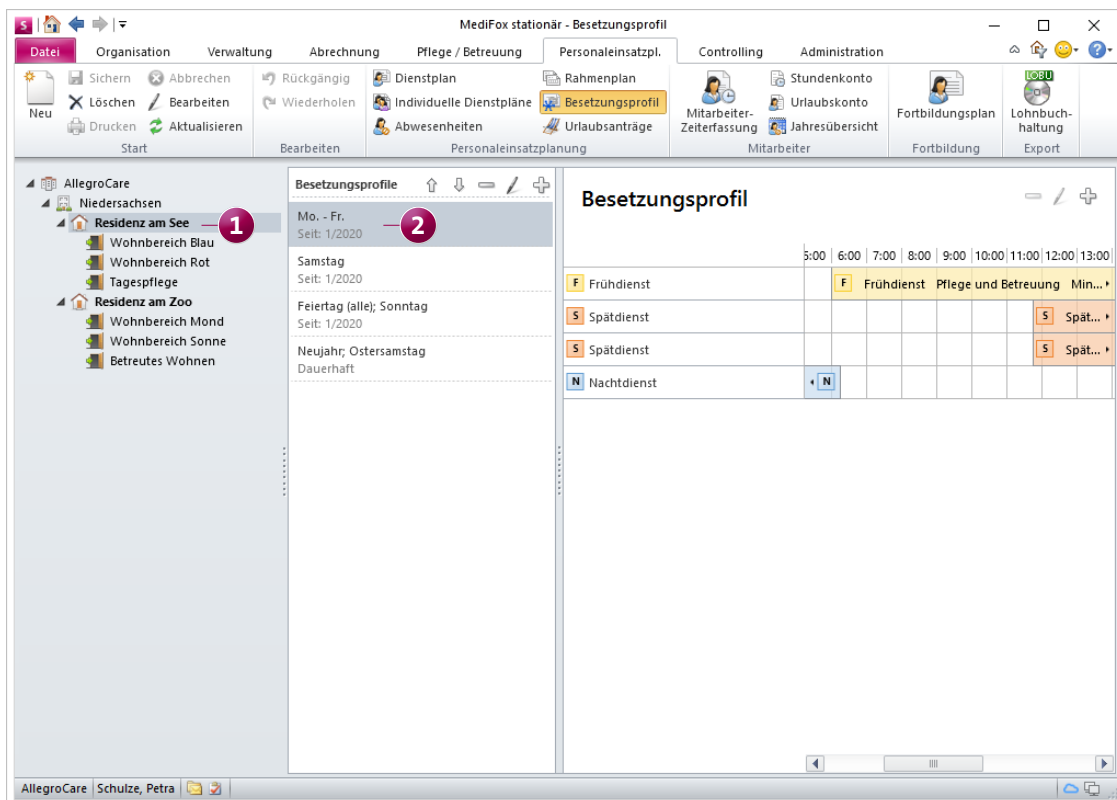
MediFox stationär - Besetzungsprofil

Datei | Organisation | Verwaltung | Abrechnung | Pflege / Betreuung | Personaleinsatzpl. | Controlling | Administration

Neu
Sichern
Abbrechen
Löschen
Bearbeiten
Drucken
Aktualisieren
Start

Rückgängig
Wiederholen
Bearbeiten

Dienstplan
Individuelle Dienstpläne
Abwesenheiten
Rahmenplan
Besetzungsprofil
Urlaubsanträge
Personaleinsatzplanung

Mitarbeiter-Zeiterfassung
Stundenkonto
Urlaubskonto
Jahresübersicht
Mitarbeiter

Fortbildungsplan
Fortbildung

LOBU
Lohnbuchhaltung
Export

AllegroCare
Niedersachsen
Residenz am See
1
Wohnbereich Blau
Wohnbereich Rot
Tagespflege
Residenz am Zoo
Wohnbereich Mond
Wohnbereich Sonne
Betreutes Wohnen

Besetzungsprofile

Mo. - Fr.
Seit: 1/2020
2
Samstag
Seit: 1/2020
Feiertag (alle); Sonntag
Seit: 1/2020
Neujahr; Ostersamstag
Dauerhaft

Besetzungsprofil

| | 5:00 | 6:00 | 7:00 | 8:00 | 9:00 | 10:00 | 11:00 | 12:00 | 13:00 |
|---|---|---|---|---|---|---|---|---|---|
| F Frühdienst | | F Frühdienst Pflege und Betreuung Min... | | | | | | | |
| S Spätdienst | | | | | | | | S Spät... | |
| S Spätdienst | | | | | | | | S Spät... | |
| N Nachtdienst | N | | | | | | | | |

AllegroCare | Schulze, Petra